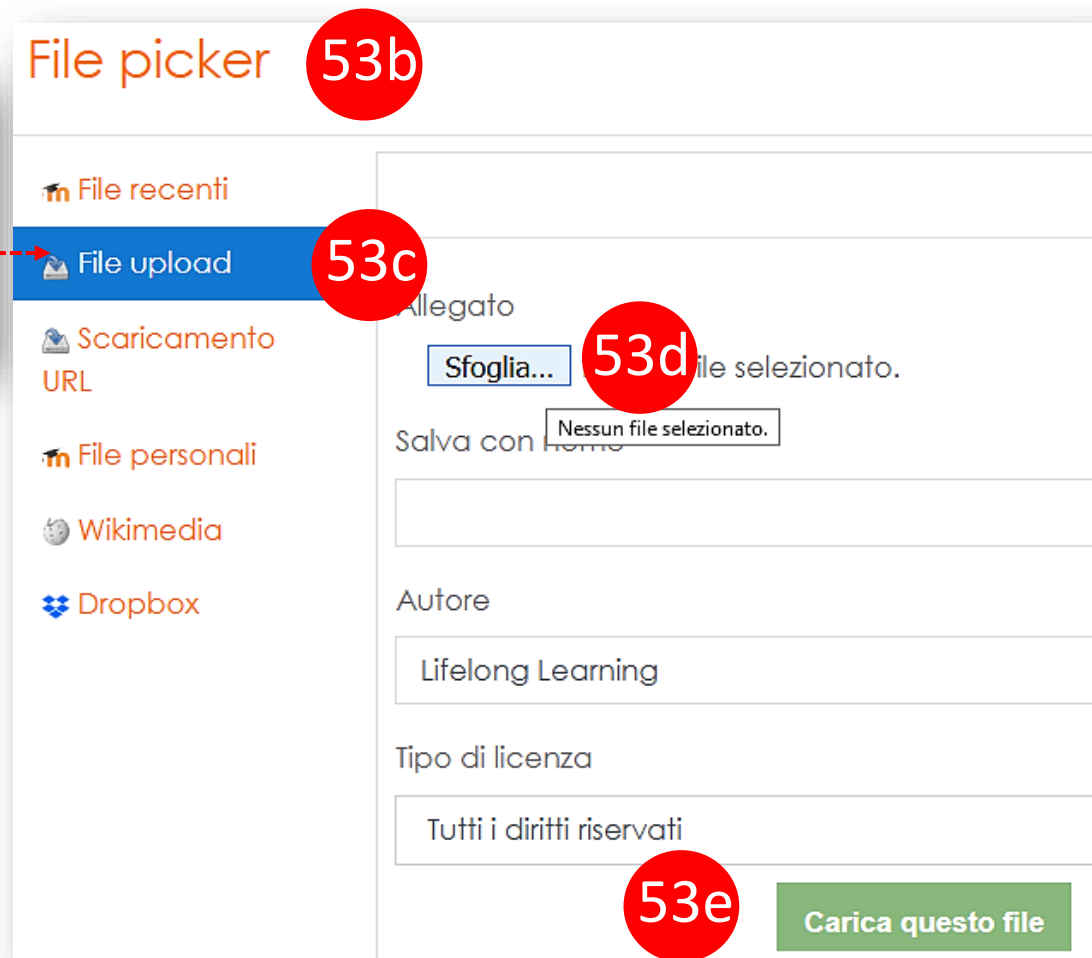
File picker 53b

File recenti
File upload 53c
Scaricamento URL
File personali
Wikimedia
Dropbox

Allegato
Sfoglia... 53d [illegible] file selezionato.
Nessun file selezionato.
Salva con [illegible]

Autore
Lifelong Learning

Tipo di licenza
Tutti i diritti riservati

53e Carica questo file